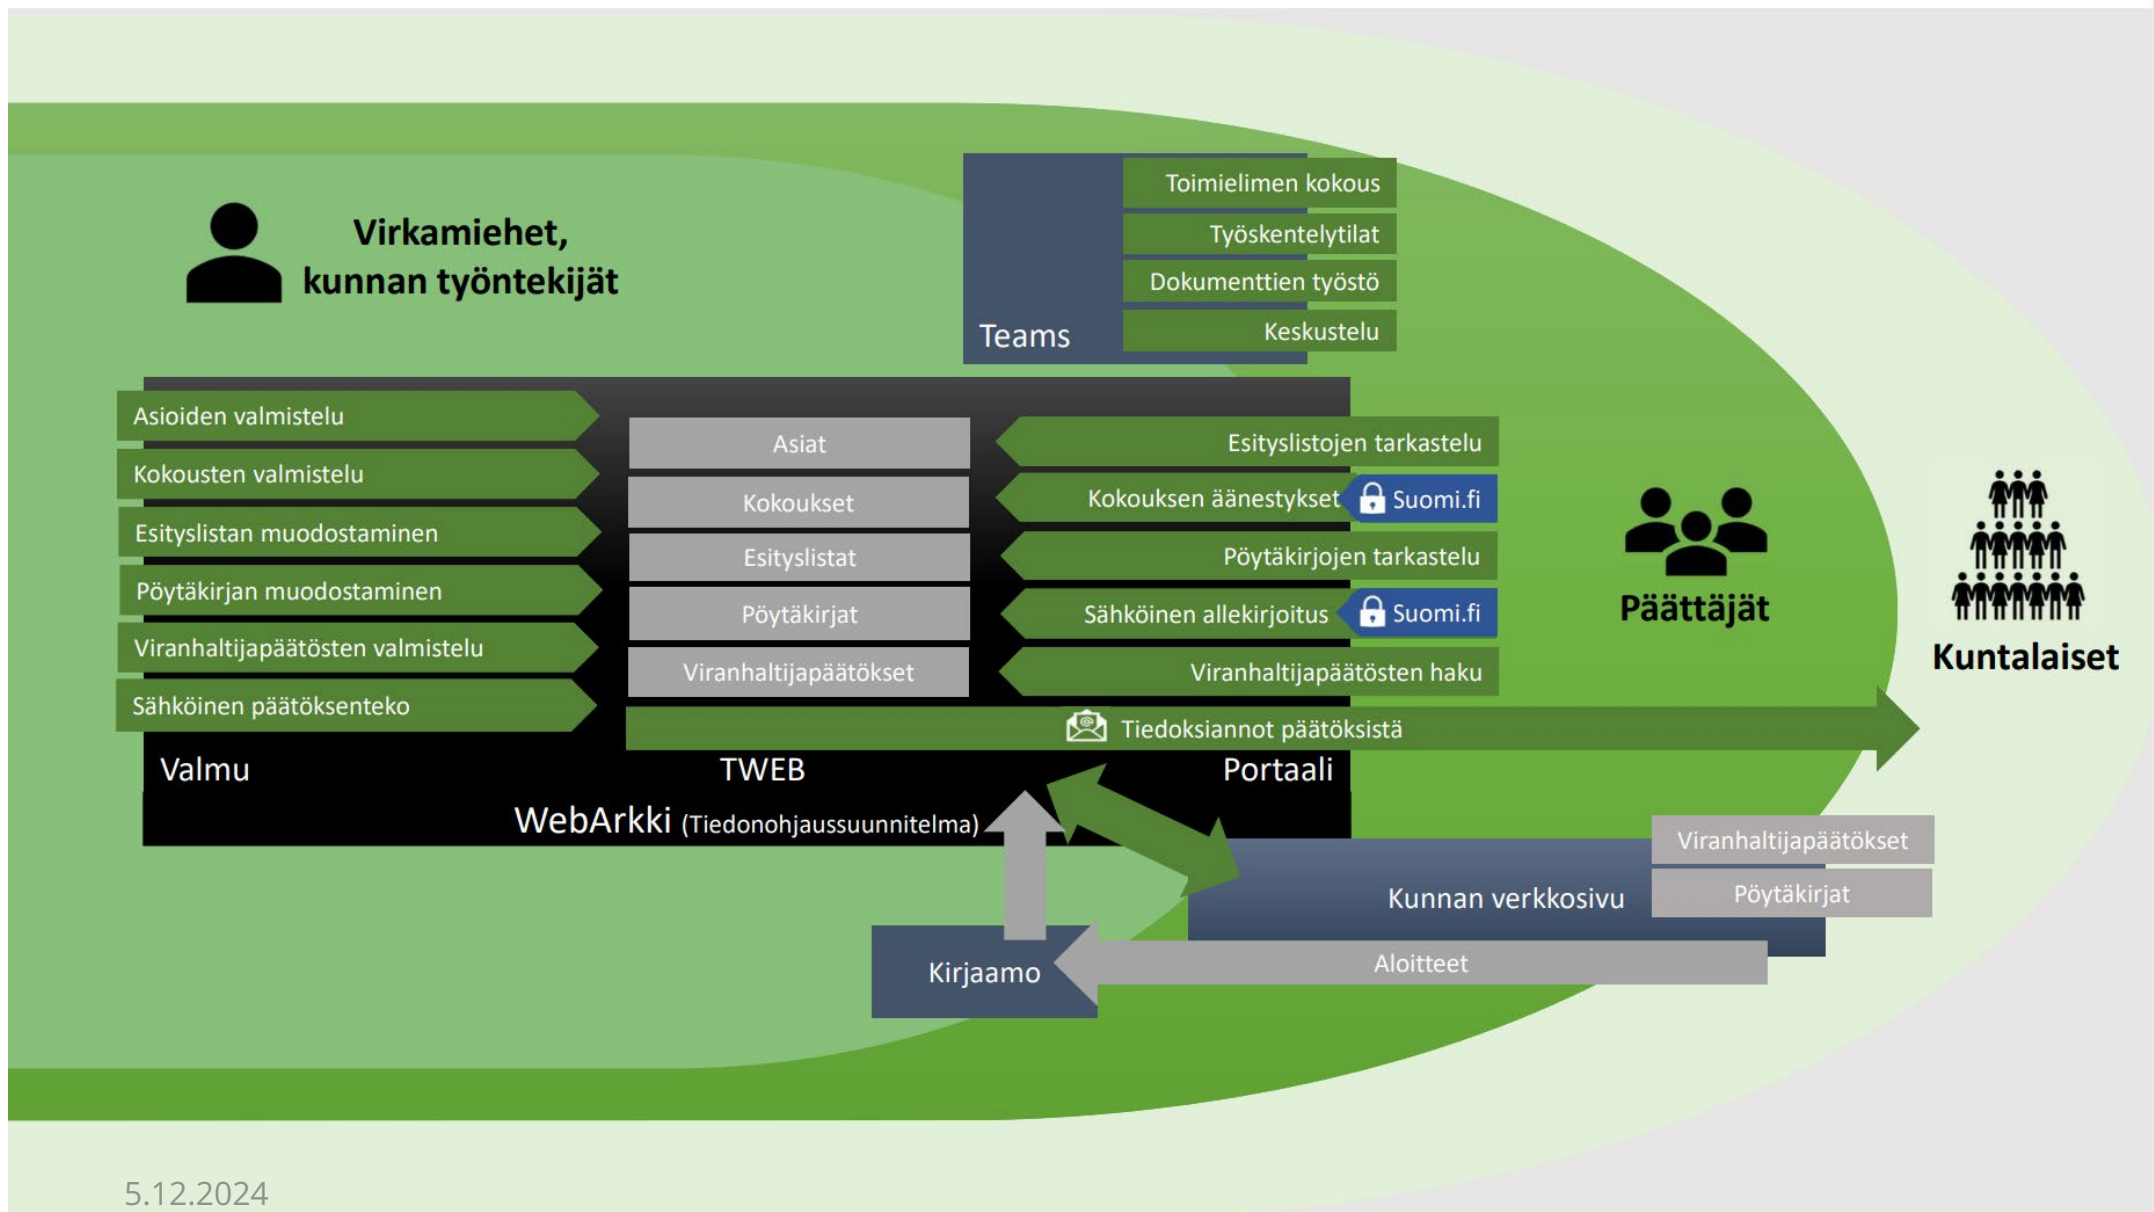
Virkamiehet, kunnan työntekijät

Teams

Toimielimen kokous

Työskentelytilat

Dokumenttien työstö

Keskustelu

Asioiden valmistelu

Kokousten valmistelu

Esityslistan muodostaminen

Pöytäkirjan muodostaminen

Viranhaltijapäätösten valmistelu

Sähköinen päätöksenteko

Asiat

Kokoukset

Esityslistat

Pöytäkirjat

Viranhaltijapäätökset

Esityslistojen tarkastelu

Kokouksen äänestykset Suomi.fi

Pöytäkirjojen tarkastelu

Sähköinen allekirjoitus Suomi.fi

Viranhaltijapäätösten haku

Päättäjät

Kuntalaiset

Tiedoksiannot päätöksistä

Valmu

TWEB

Portaali

WebArkki (Tiedonohjaussuunnitelma)

Viranhaltijapäätökset

Pöytäkirjat

Kunnan verkkosivu

Kirjaamo

Aloitteet

5.12.2024